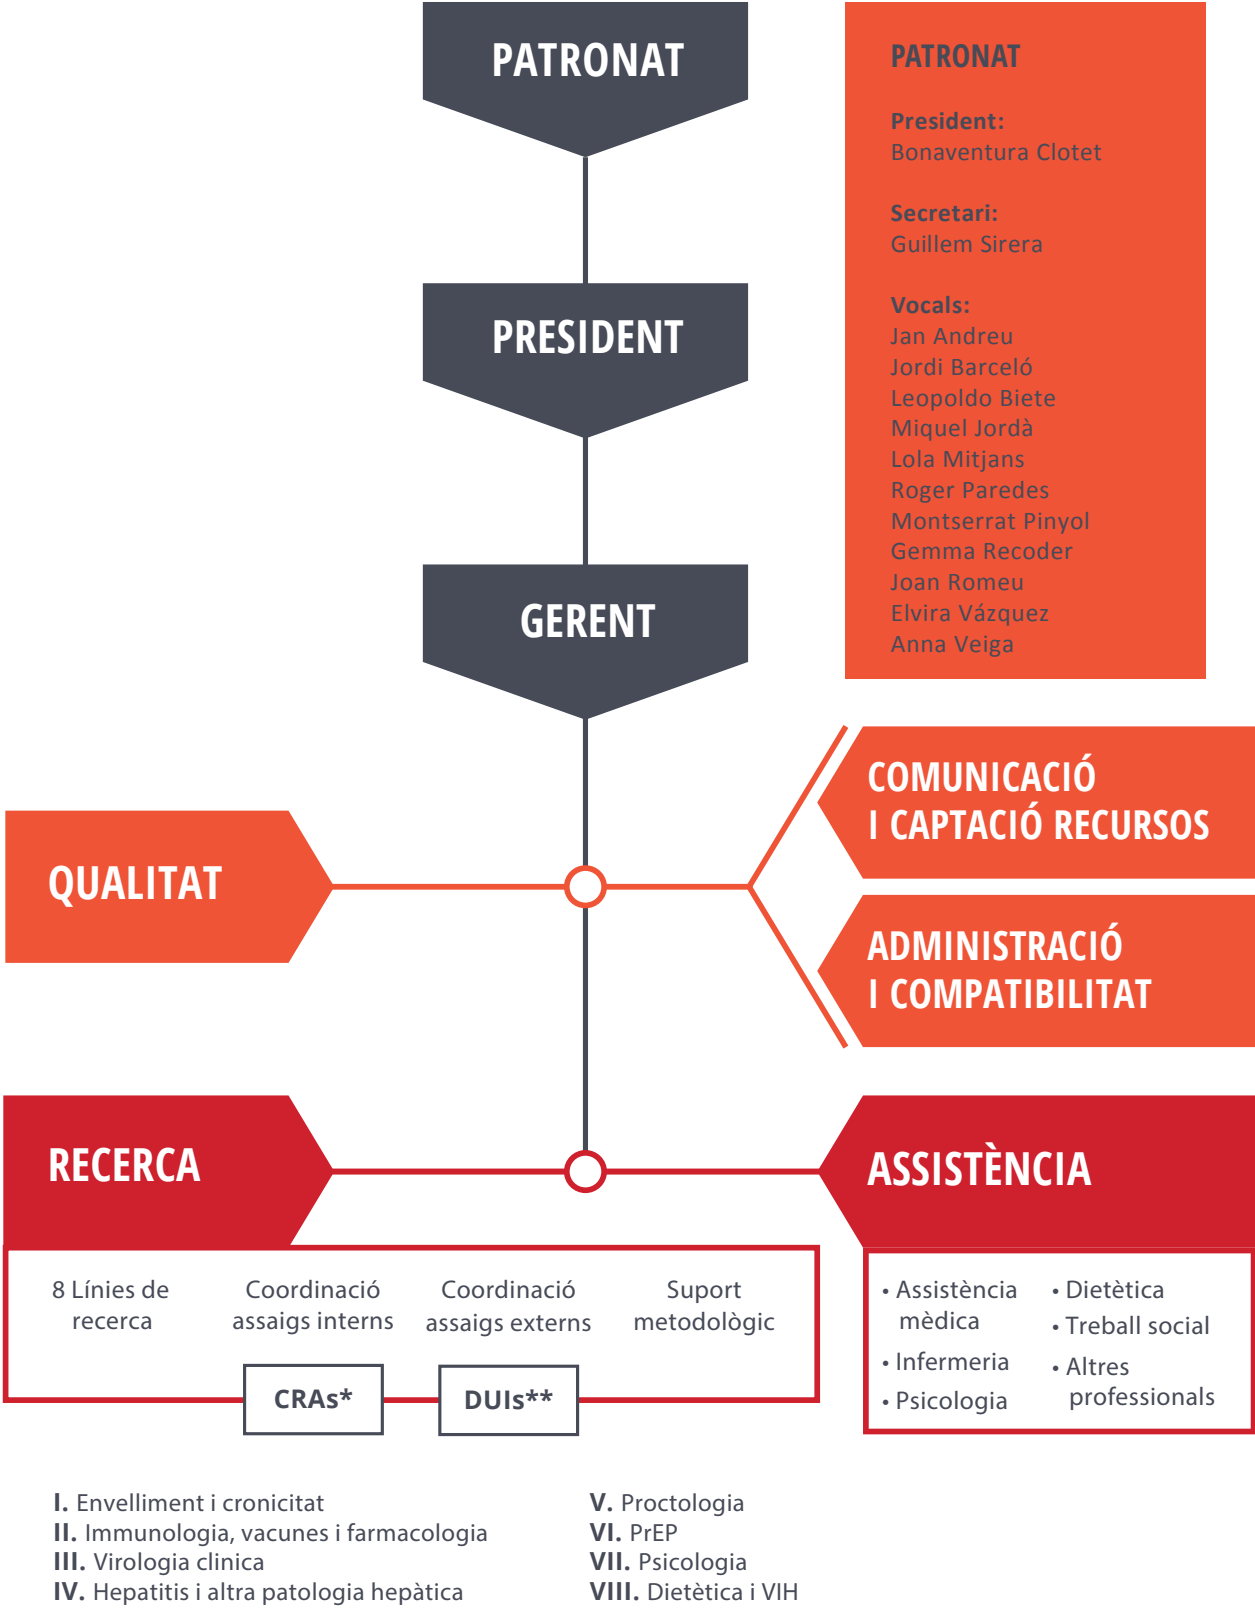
PATRONAT

PRESIDENT

GERENT

PATRONAT

President:
Bonaventura Clotet

Secretari:
Guillem Sirera

Vocals:
Jan Andreu
Jordi Barceló
Leopoldo Biete
Miquel Jordà
Lola Mitjans
Roger Paredes
Montserrat Pinyol
Gemma Recoder
Joan Romeu
Elvira Vázquez
Anna Veiga

QUALITAT

COMUNICACIÓ I CAPTACIÓ RECURSOS

ADMINISTRACIÓ I COMPATIBILITAT

RECERCA

ASSISTÈNCIA

8 Línies de recerca

Coordinació assaigs interns

Coordinació assaigs externs

Suport metodològic

CRAs*

DUIs**

• Assistència mèdica
• Infermeria
• Psicologia
• Dietètica
• Treball social
• Altres professionals

I. Envelliment i cronicitat
II. Immunologia, vacunes i farmacologia
III. Virologia clinica
IV. Hepatitis i altra patologia hepàtica

V. Proctologia
VI. PrEP
VII. Psicologia
VIII. Dietètica i VIH